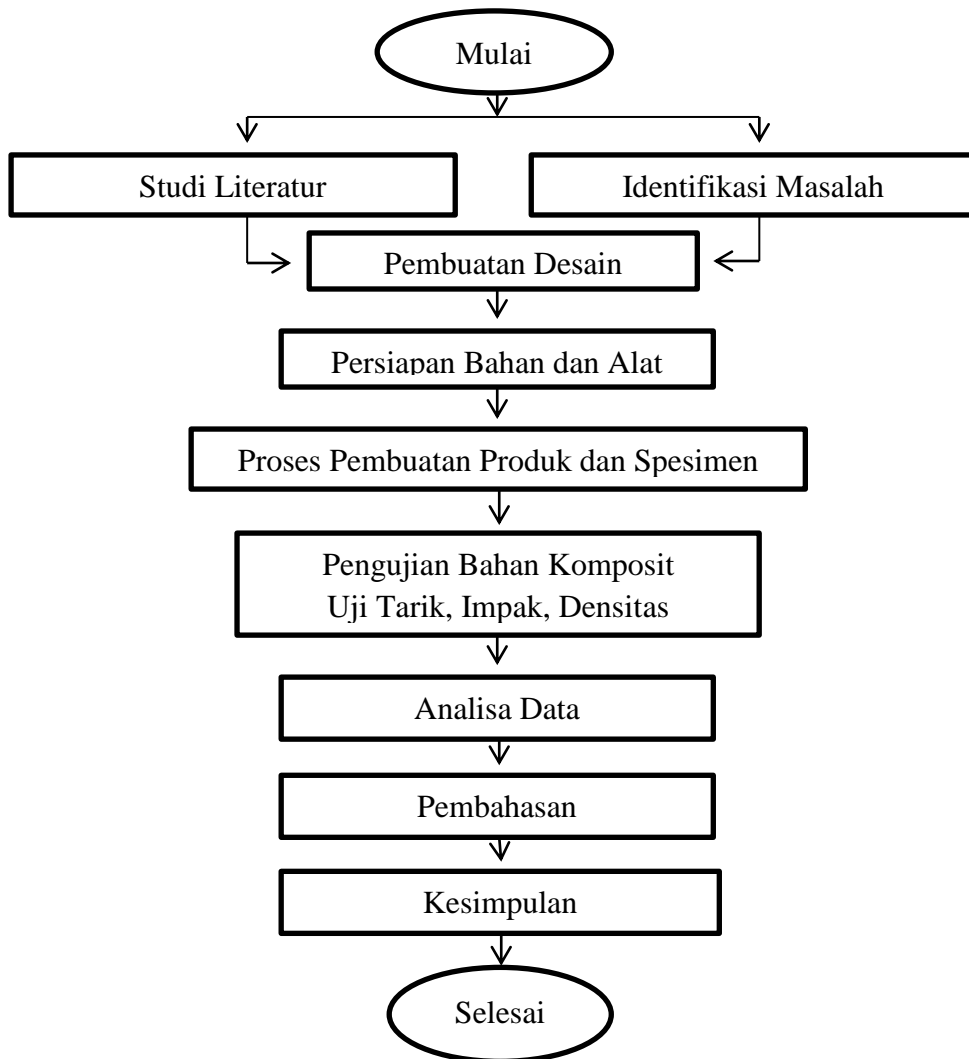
Mulai

Studi Literatur

Identifikasi Masalah

Pembuatan Desain

Persiapan Bahan dan Alat

Proses Pembuatan Produk dan Spesimen

Pengujian Bahan Komposit
Uji Tarik, Impak, Densitas

Analisa Data

Pembahasan

Kesimpulan

Selesai